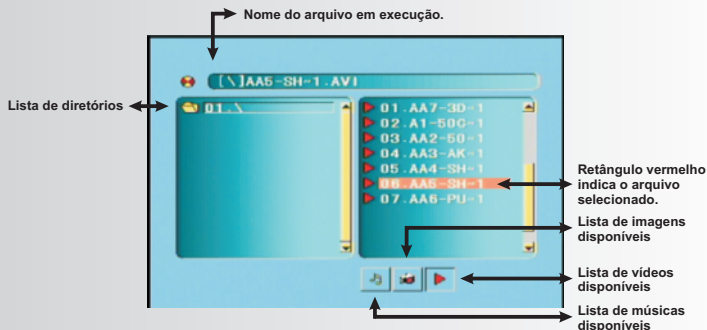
Nome do arquivo em execução.

[\]AA5-SH-1.AVI

Lista de diretórios

01.\

01.AA7-3D-1
02.A1-50C-1
03.AA2-50-1
04.AA3-AK-1
05.AA4-SH-1
06.AA5-SH-1
07.AA6-PU-1

Retângulo vermelho indica o arquivo selecionado.

Lista de imagens disponíveis

Lista de vídeos disponíveis

Lista de músicas disponíveis